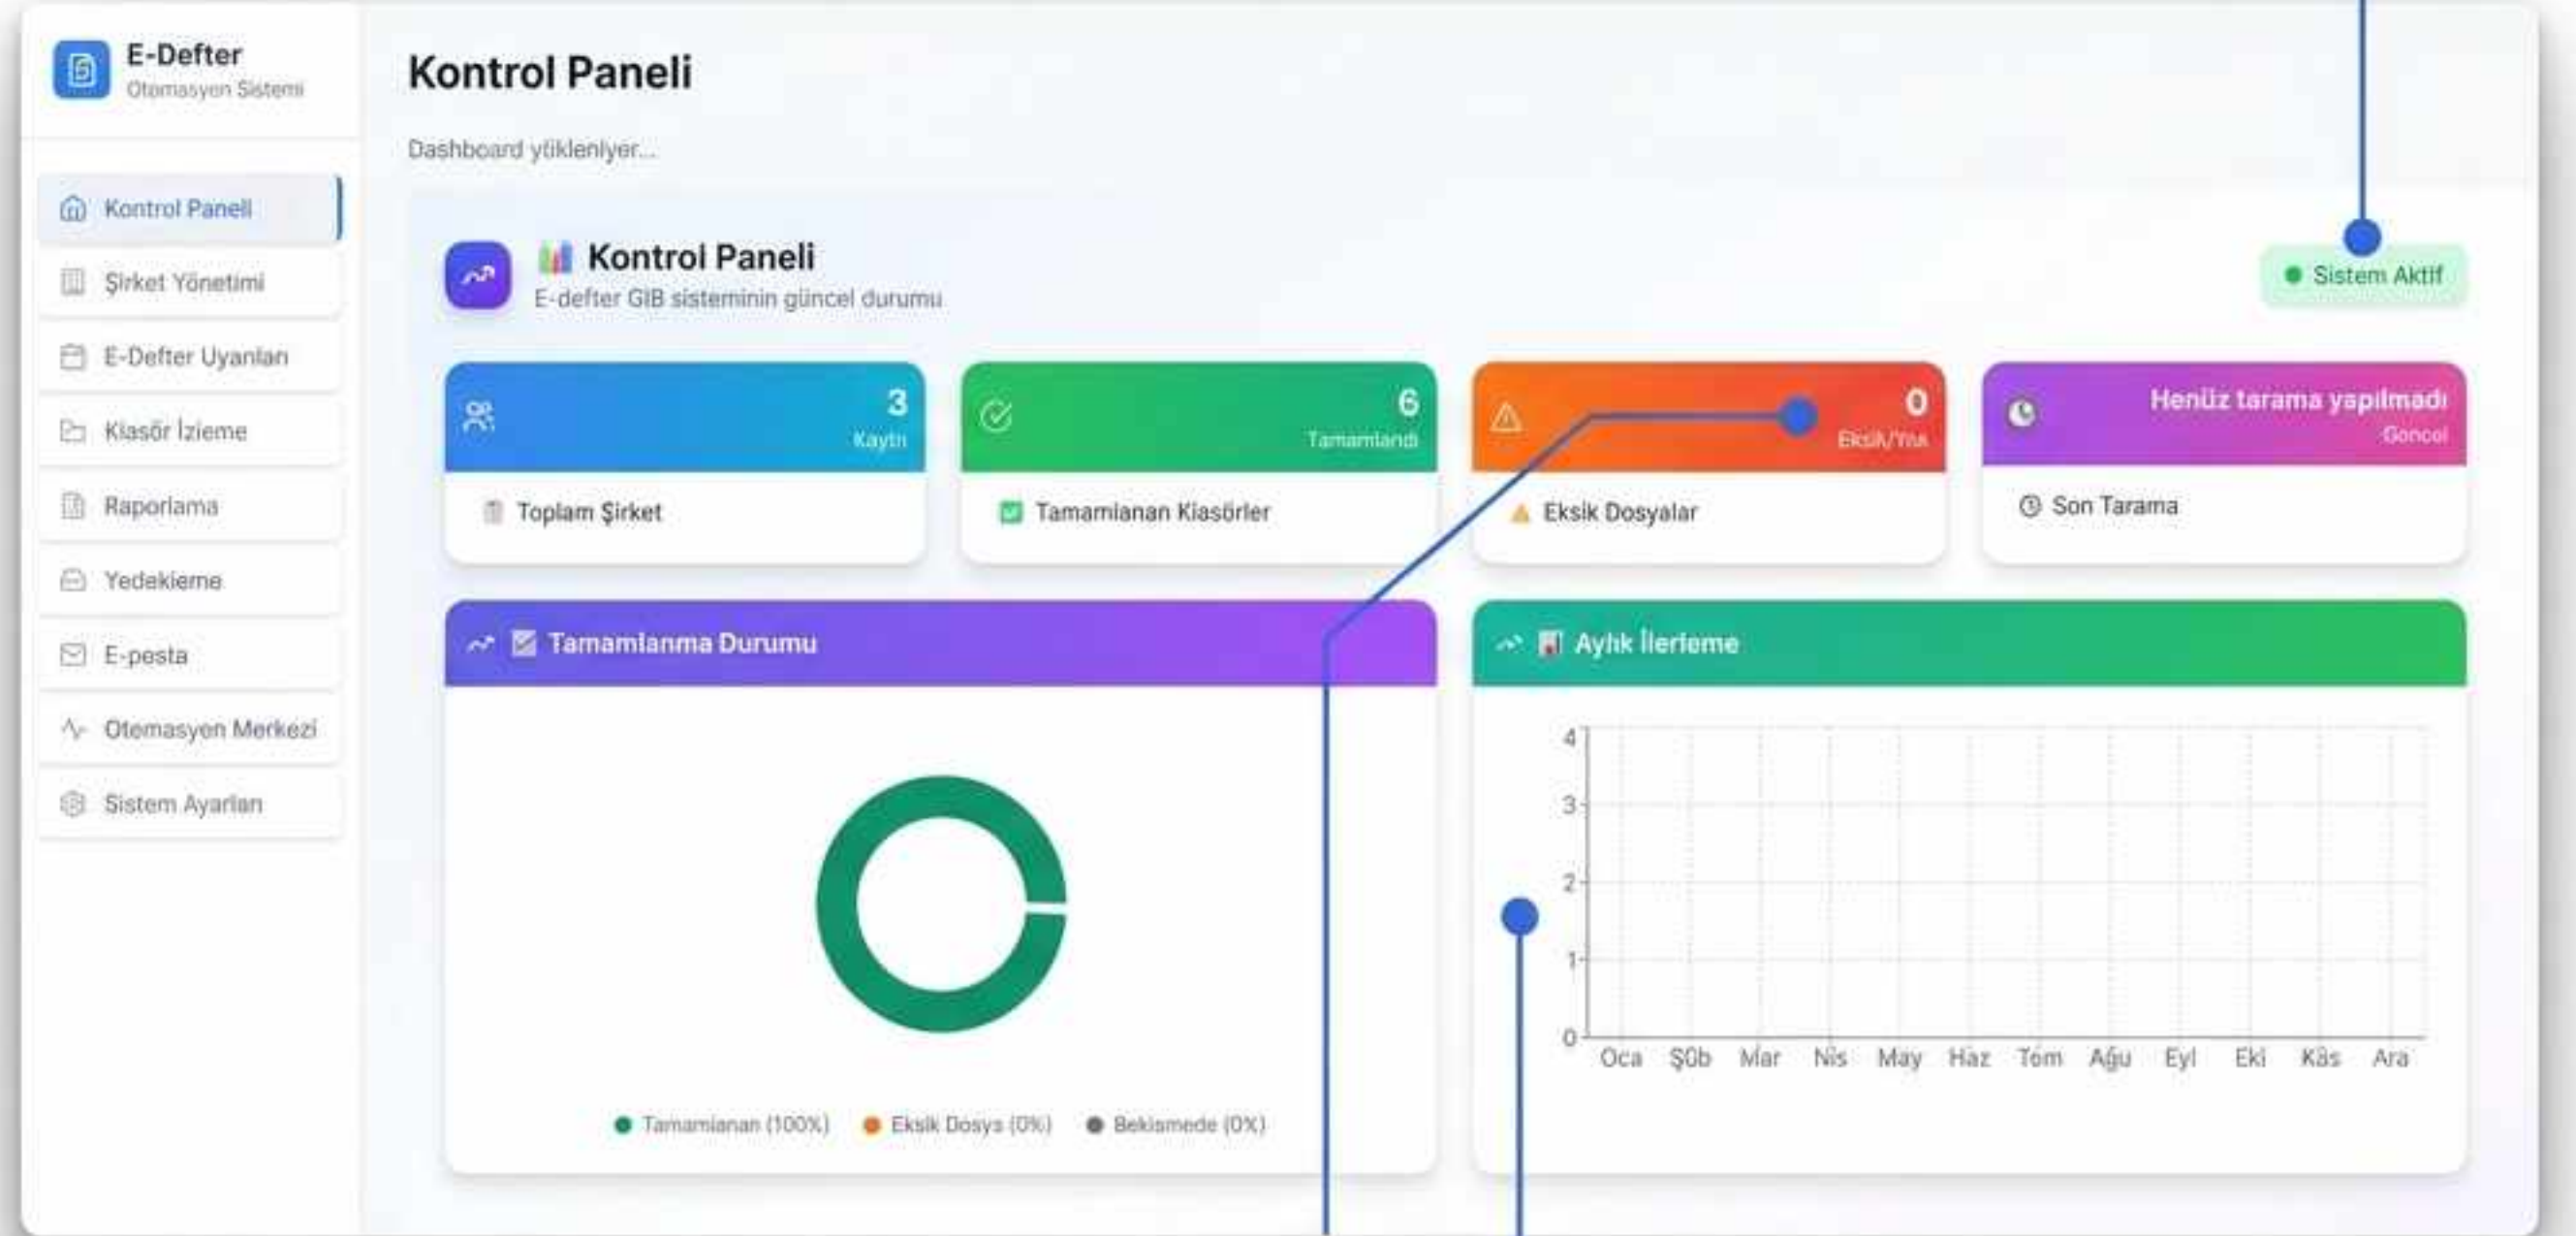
E-Defter
Otomasyon Sistemi

Kontrol Paneli
Şirket Yönetimi
E-Defter Uyarıları
Klasör İzleme
Raporlama
Yedekleme
E-posta
Otomasyon Merkezi
Sistem Ayarları

Kontrol Paneli

Dashboard yükleniyor...

Kontrol Paneli
E-defter GIB sisteminin güncel durumu

Sistem Aktif

3
Kayıtlı
Toplam Şirket

6
Tamamlandı
Tamamlanan Klasörler

0
Eksik/Yok
Eksik Dosyalar

Henüz tarama yapılmadı
Güncel
Son Tarama

Tamamlanma Durumu

Tamamlanan (100%) Eksik Dosya (0%) Beklemede (0%)

Aylık İlerleme

4
3
2
1
0
Oca Şub Mar Nis May Haz Tem Ağu Eyl Eki Kas Ara